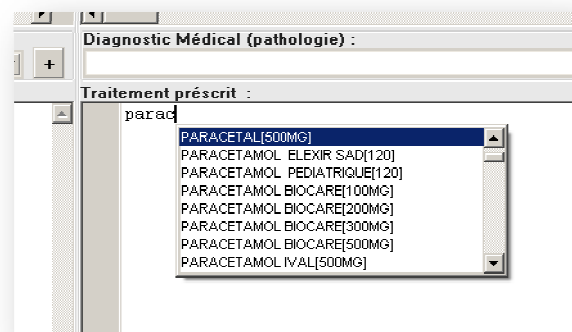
+

Diagnostic Médical (pathologie) :

Traitement préscrit :

parac

PARACETAL[500MG]
PARACETAMOL ELEXIR SAD[120]
PARACETAMOL PEDIATRIQUE[120]
PARACETAMOL BIOCARE[100MG]
PARACETAMOL BIOCARE[200MG]
PARACETAMOL BIOCARE[300MG]
PARACETAMOL BIOCARE[500MG]
PARACETAMOL IVAL[500MG]